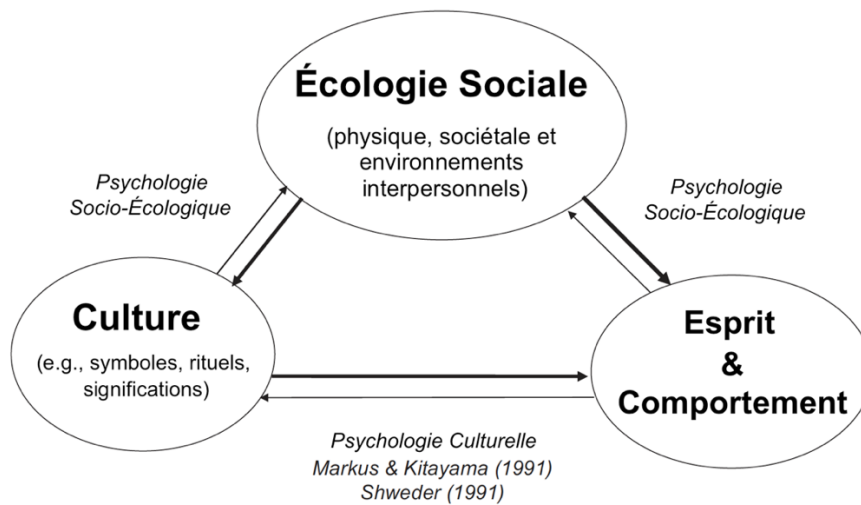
Écologie Sociale

(physique, sociétale et environnements interpersonnels)

Psychologie Socio-Écologique

Psychologie Socio-Écologique

Culture

(e.g., symboles, rituels, significations)

Esprit & Comportement

Psychologie Culturelle
Markus & Kitayama (1991)
Shweder (1991)